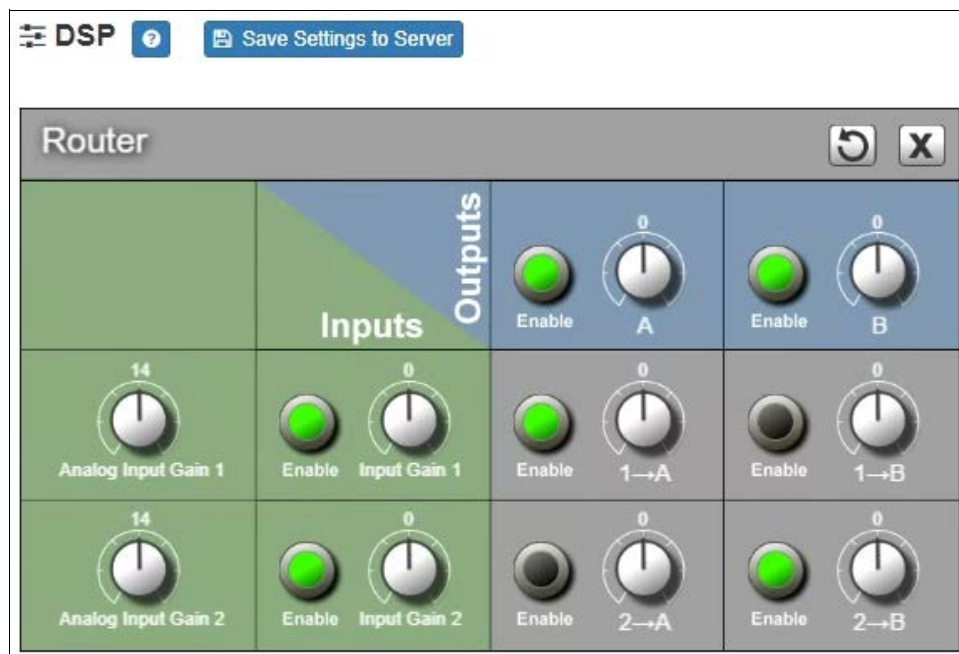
DSP ? Save Settings to Server

Router

Outputs
Inputs

0
Enable A

0
Enable B

14
Analog Input Gain 1

0
Enable Input Gain 1

0
Enable 1→A

0
Enable 1→B

14
Analog Input Gain 2

0
Enable Input Gain 2

0
Enable 2→A

0
Enable 2→B